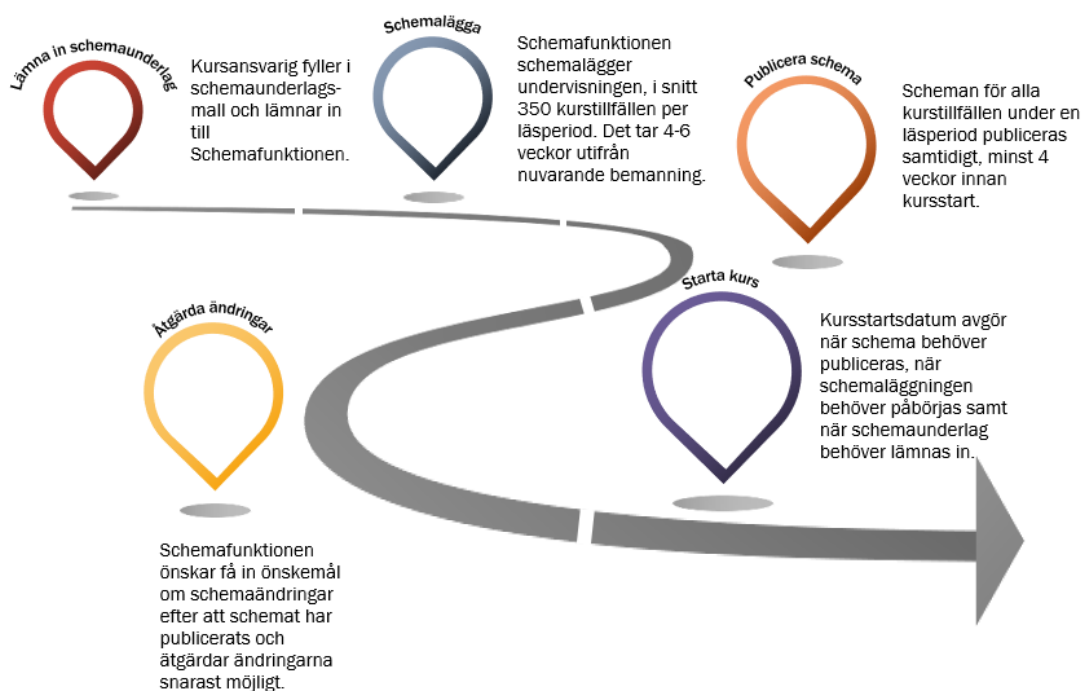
Lämna in schemaunderlag

Kursansvarig fyller i schemaunderlagsmall och lämnar in till Schemafunktionen.

Schemalägga

Schemafunktionen schemalägger undervisningen, i snitt 350 kurstillfällen per läsperiod. Det tar 4-6 veckor utifrån nuvarande bemanning.

Publicera schema

Scheman för alla kurstillfällen under en läsperiod publiceras samtidigt, minst 4 veckor innan kursstart.

Starta kurs

Kursstartsdatum avgör när schema behöver publiceras, när schemaläggningen behöver påbörjas samt när schemaunderlag behöver lämnas in.

Åtgärda ändringar

Schemafunktionen önskar få in önskemål om schemaändringar efter att schemat har publicerats och åtgärdar ändringarna snarast möjligt.